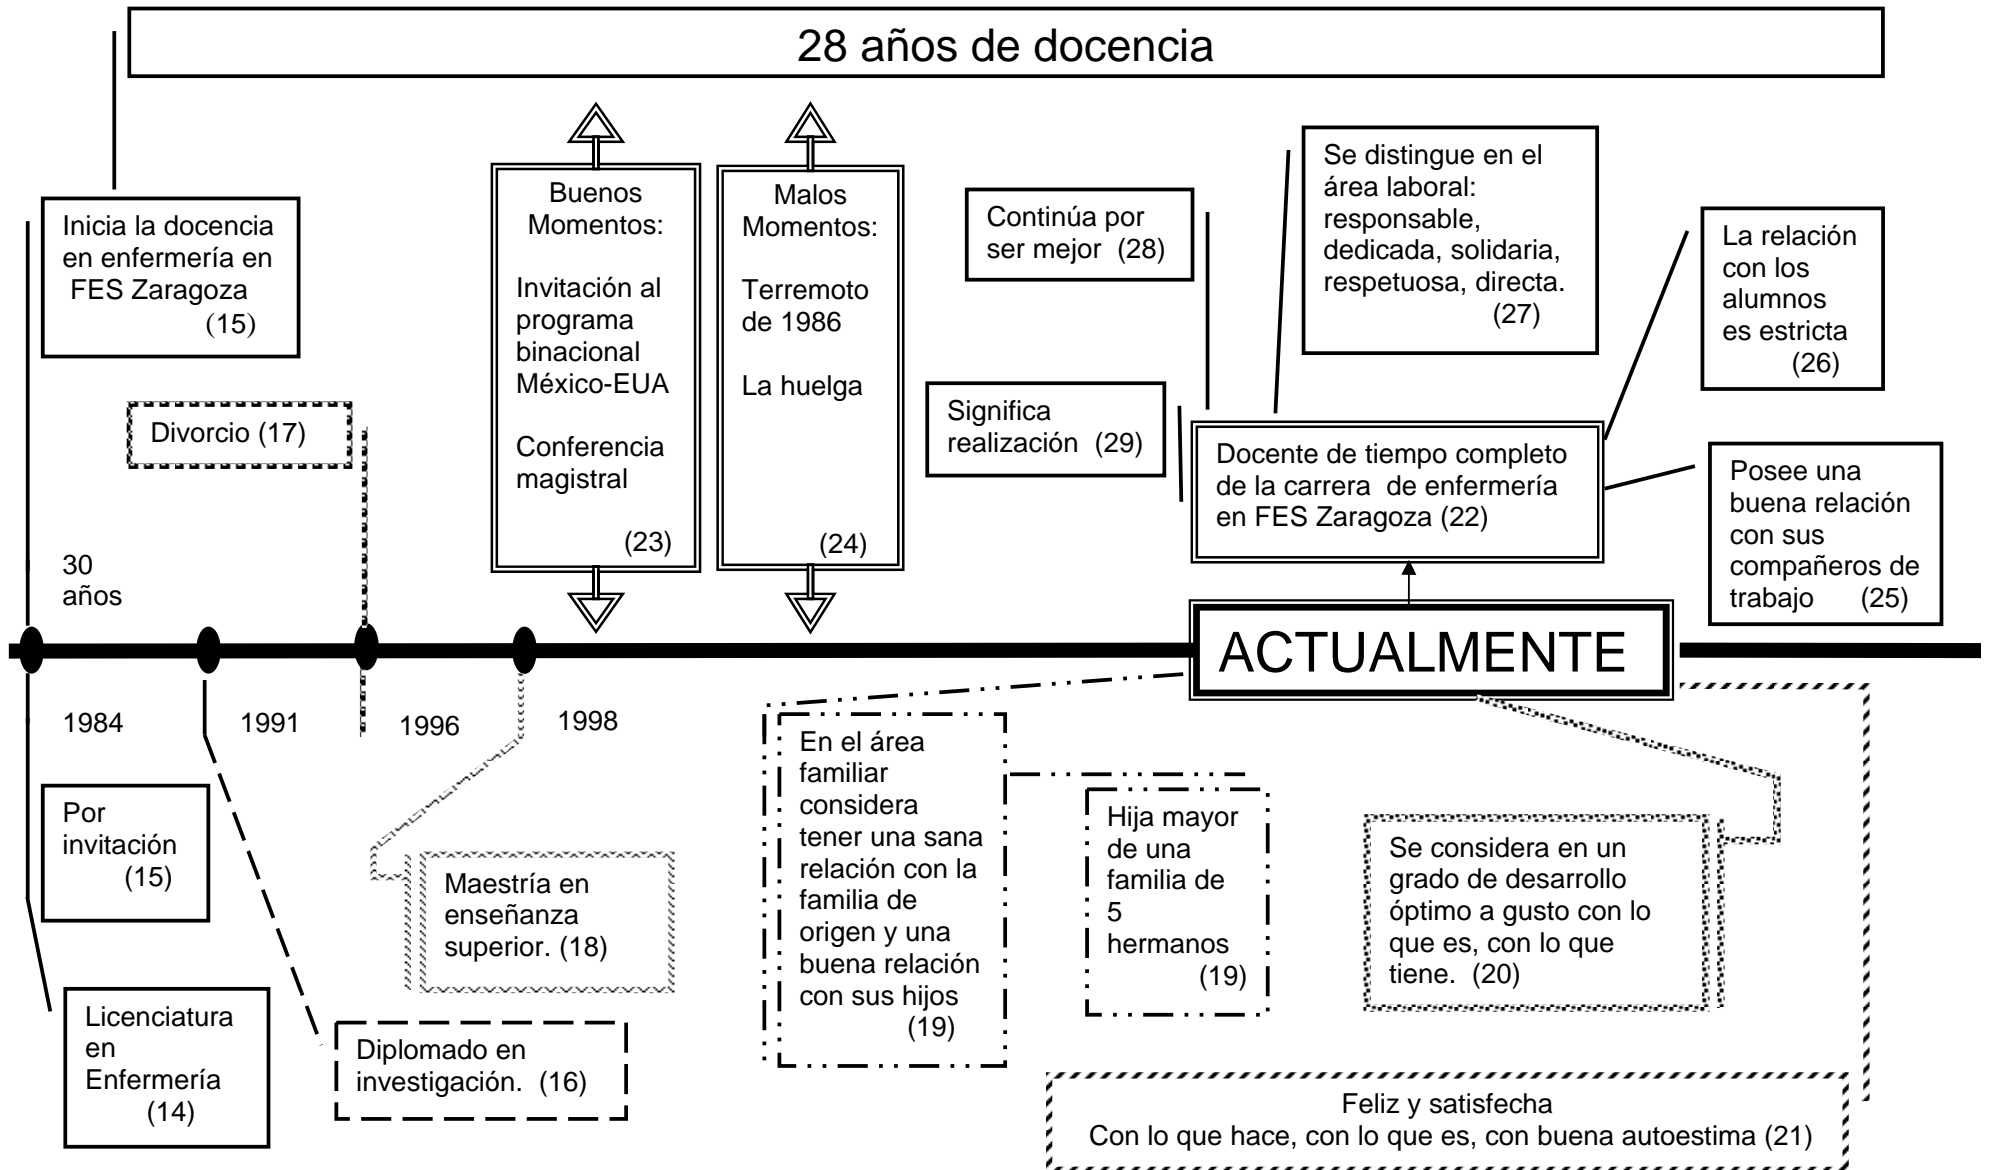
28 años de docencia

Inicia la docencia en enfermería en FES Zaragoza (15)

Divorcio (17)

Buenos Momentos:

Invitación al programa binacional México-EUA

Conferencia magistral

(23)

Malos Momentos:

Terremoto de 1986

La huelga

(24)

Continúa por ser mejor (28)

Significa realización (29)

Se distingue en el área laboral: responsable, dedicada, solidaria, respetuosa, directa. (27)

La relación con los alumnos es estricta (26)

Docente de tiempo completo de la carrera de enfermería en FES Zaragoza (22)

Posee una buena relación con sus compañeros de trabajo (25)

30 años

ACTUALMENTE

1984

1991

1996

1998

Por invitación (15)

Licenciatura en Enfermería (14)

Diplomado en investigación. (16)

Maestría en enseñanza superior. (18)

En el área familiar considera tener una sana relación con la familia de origen y una buena relación con sus hijos (19)

Hija mayor de una familia de 5 hermanos (19)

Se considera en un grado de desarrollo óptimo a gusto con lo que es, con lo que tiene. (20)

Feliz y satisfecha
Con lo que hace, con lo que es, con buena autoestima (21)